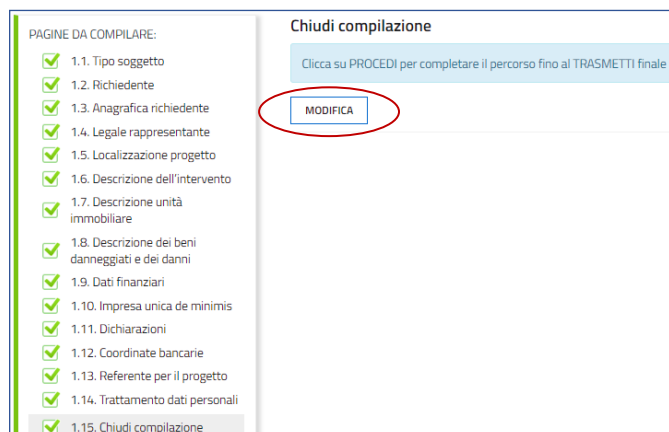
PAGINE DA COMPILARE:

1.1. Tipo soggetto
1.2. Richiedente
1.3. Anagrafica richiedente
1.4. Legale rappresentante
1.5. Localizzazione progetto
1.6. Descrizione dell'intervento
1.7. Descrizione unità immobiliare
1.8. Descrizione dei beni danneggiati e dei danni
1.9. Dati finanziari
1.10. Impresa unica de minimis
1.11. Dichiarazioni
1.12. Coordinate bancarie
1.13. Referente per il progetto
1.14. Trattamento dati personali
1.15. Chiudi compilazione

Chiudi compilazione

Clicca su PROCEDI per completare il percorso fino al TRASMETTI finale

MODIFICA